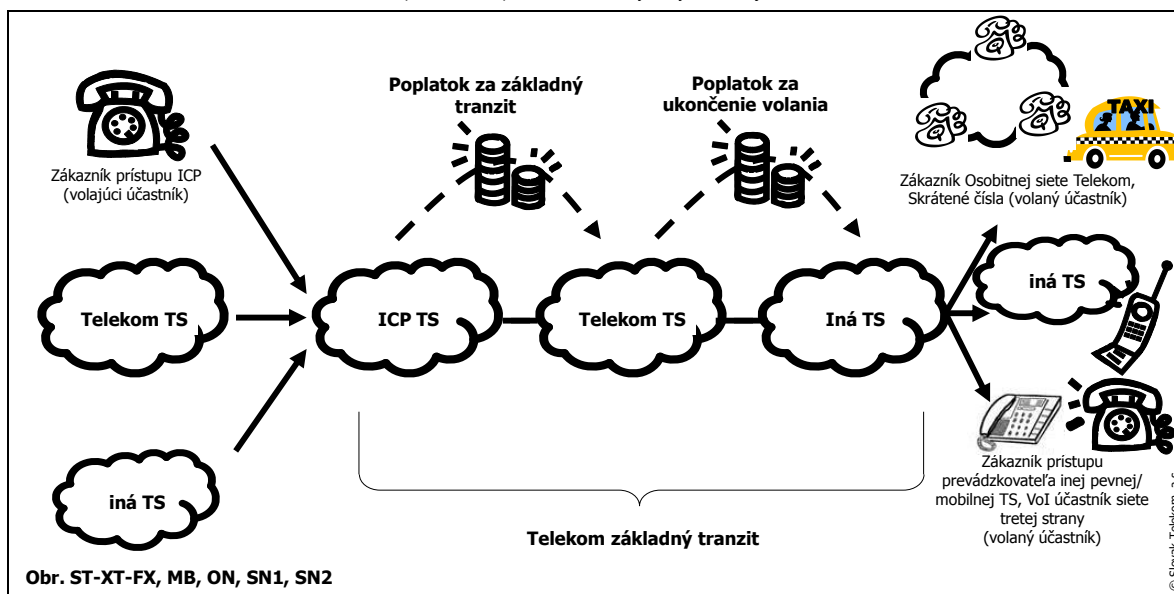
Zákazník prístupu ICP (volajúci účastník)

Poplatok za základný tranzit

Poplatok za ukončenie volania

TAXI

Zákazník Osobitnej siete Telekom, Skrátené čísla (volaný účastník)

Telekom TS

ICP TS

Telekom TS

Iná TS

iná TS

iná TS

Zákazník prístupu prevádzkovateľa inej pevnej/ mobilnej TS, VoI účastník siete tretej strany (volaný účastník)

Telekom základný tranzit

Obr. ST-XT-FX, MB, ON, SN1, SN2

© Slovak Telekom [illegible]